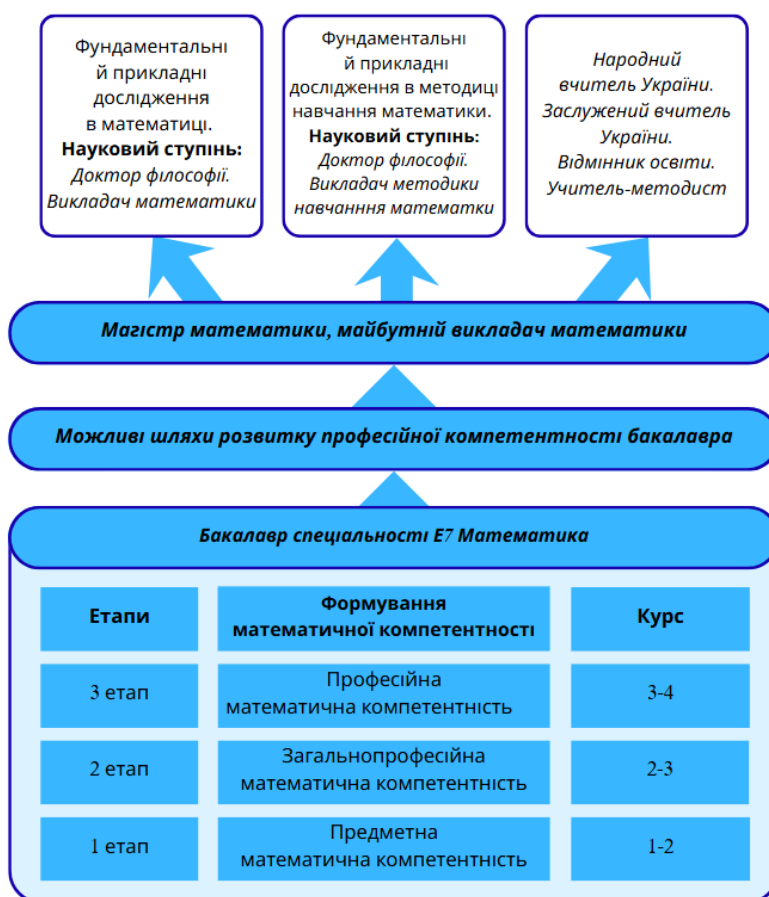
Фундаментальні й прикладні дослідження в математиці.
**Науковий ступінь:**
Доктор філософії.
Викладач математики

Фундаментальні й прикладні дослідження в методиці навчання математики.
**Науковий ступінь:**
Доктор філософії.
Викладач методики навчанння математки

Народний вчитель України.
Заслужений вчитель України.
Відмінник освіти.
Учитель-методист

Магістр математики, майбутній викладач математики

Можливі шляхи розвитку професійної компетентності бакалавра

Бакалавр спеціальності Е7 Математика

| Етапи | Формування математичної компетентності | Курс |
|---|---|---|
| 3 етап | Професійна математична компетентність | 3-4 |
| 2 етап | Загальнопрофесійна математична компетентність | 2-3 |
| 1 етап | Предметна математична компетентність | 1-2 |